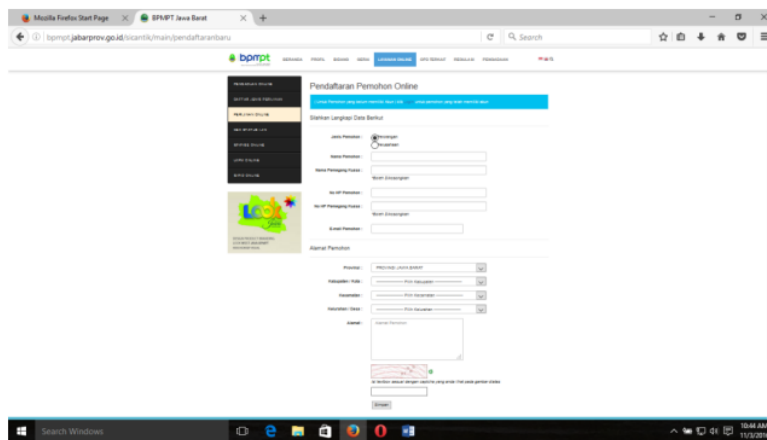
Mozilla Firefox Start Page × BPMPT Jawa Barat × +

bpmpt.jabarprov.go.id/sicantik/main/pendaftaranbaru

Search

bpmpt

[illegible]

Pendaftaran Pemohon Online

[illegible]

Silahkan Lengkapi Data Berikut

Jenis Pemohon : Perorangan Perusahaan

Nama Pemohon :

Nama Penanggung Jawab :

No HP Pemohon :

No HP Penanggung Jawab :

E-mail Pemohon :

Alamat Pemohon

Provinsi : PROVINSI JAWA BARAT

Kabupaten / Kota : Pilih Kabupaten

Kecamatan : Pilih Kecamatan

Kelurahan / Desa : Pilih Kelurahan

Alamat : Alamat Pemohon

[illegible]

Simpan

Search Windows

10:44 AM 11/3/201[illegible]